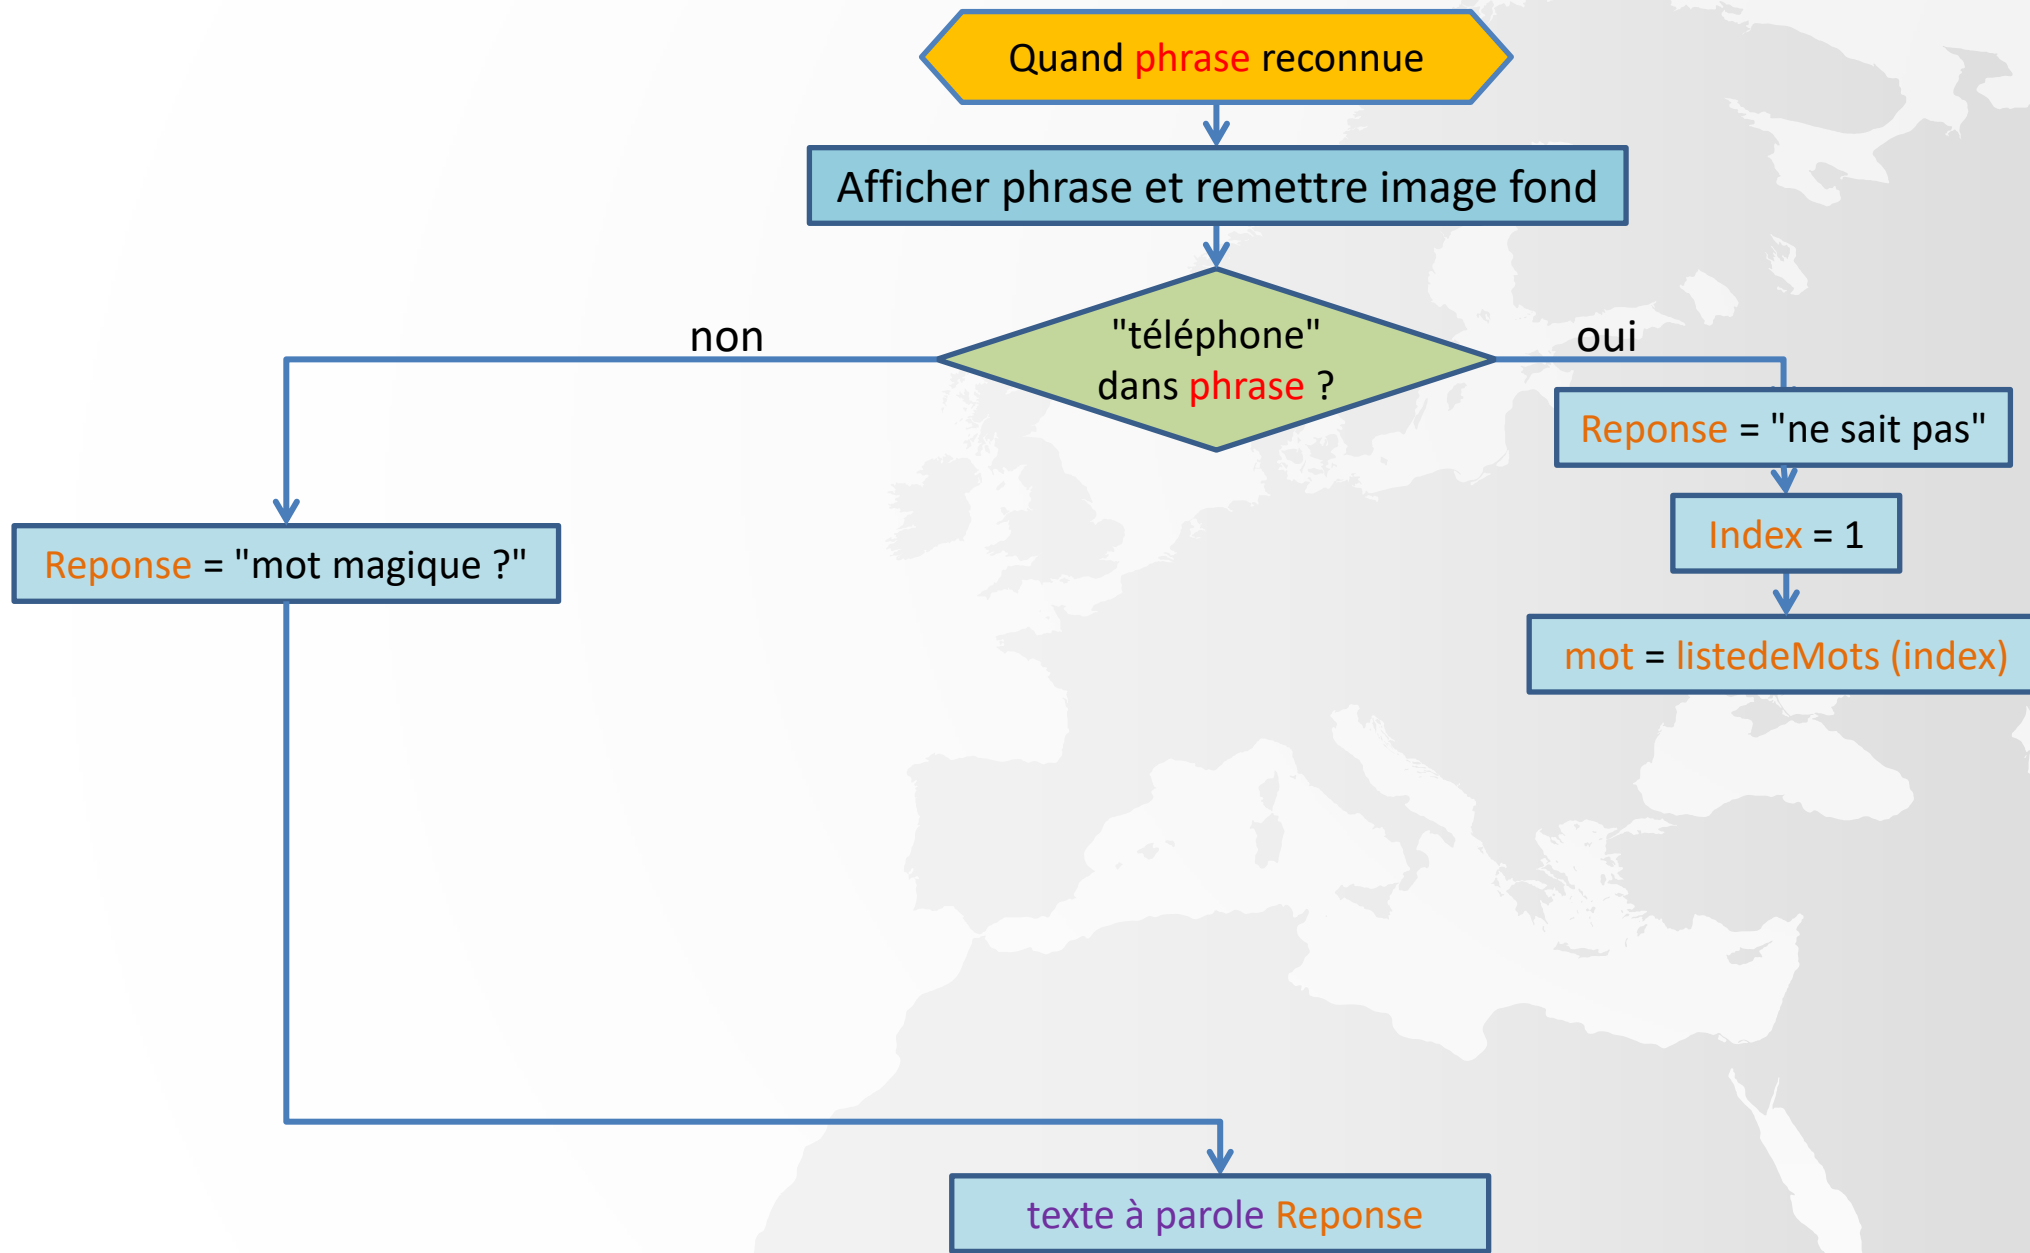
Quand phrase reconnue

Afficher phrase et remettre image fond

"téléphone" dans phrase ?

non

oui

Reponse = "ne sait pas"

Index = 1

mot = listedeMots (index)

Reponse = "mot magique ?"

texte à parole Reponse